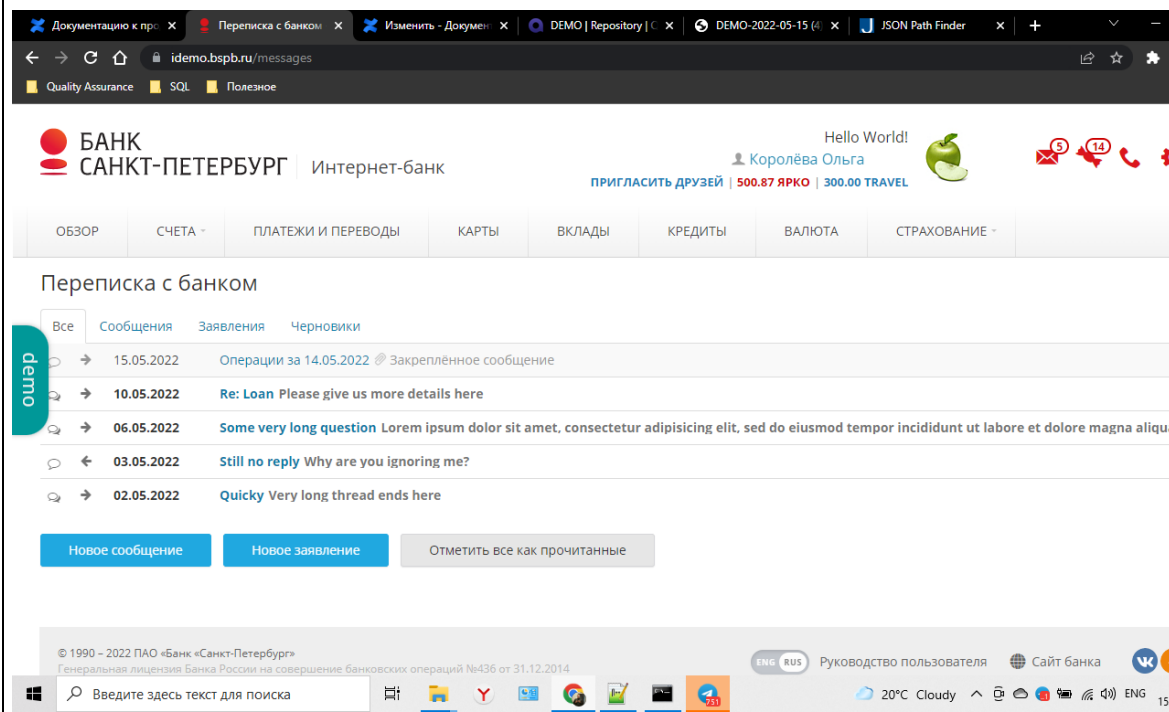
Документацию к про ×
Переписка с банком ×
Изменить - Докумен ×
DEMO | Repository | C ×
DEMO-2022-05-15 (4) ×
JSON Path Finder ×
+

idemo.bspb.ru/messages

Quality Assurance
SQL
Полезное

БАНК САНКТ-ПЕТЕРБУРГ Интернет-банк

Hello World!
Королёва Ольга
ПРИГЛАСИТЬ ДРУЗЕЙ | 500.87 ЯРКО | 300.00 TRAVEL

5
14

ОБЗОР
СЧЕТА
ПЛАТЕЖИ И ПЕРЕВОДЫ
КАРТЫ
ВКЛАДЫ
КРЕДИТЫ
ВАЛЮТА
СТРАХОВАНИЕ

Переписка с банком

Все
Сообщения
Заявления
Черновики

demo

15.05.2022 Операции за 14.05.2022 Закреплённое сообщение
10.05.2022 Re: Loan Please give us more details here
06.05.2022 Some very long question Lorem ipsum dolor sit amet, consectetur adipisicing elit, sed do eiusmod tempor incididunt ut labore et dolore magna aliqu
03.05.2022 Still no reply Why are you ignoring me?
02.05.2022 Quicky Very long thread ends here

Новое сообщение
Новое заявление
Отметить все как прочитанные

© 1990 – 2022 ПАО «Банк «Санкт-Петербург»
Генеральная лицензия Банка России на совершение банковских операций №436 от 31.12.2014

ENG RUS
Руководство пользователя
Сайт банка

Введите здесь текст для поиска
7:51
20°C Cloudy
ENG
15